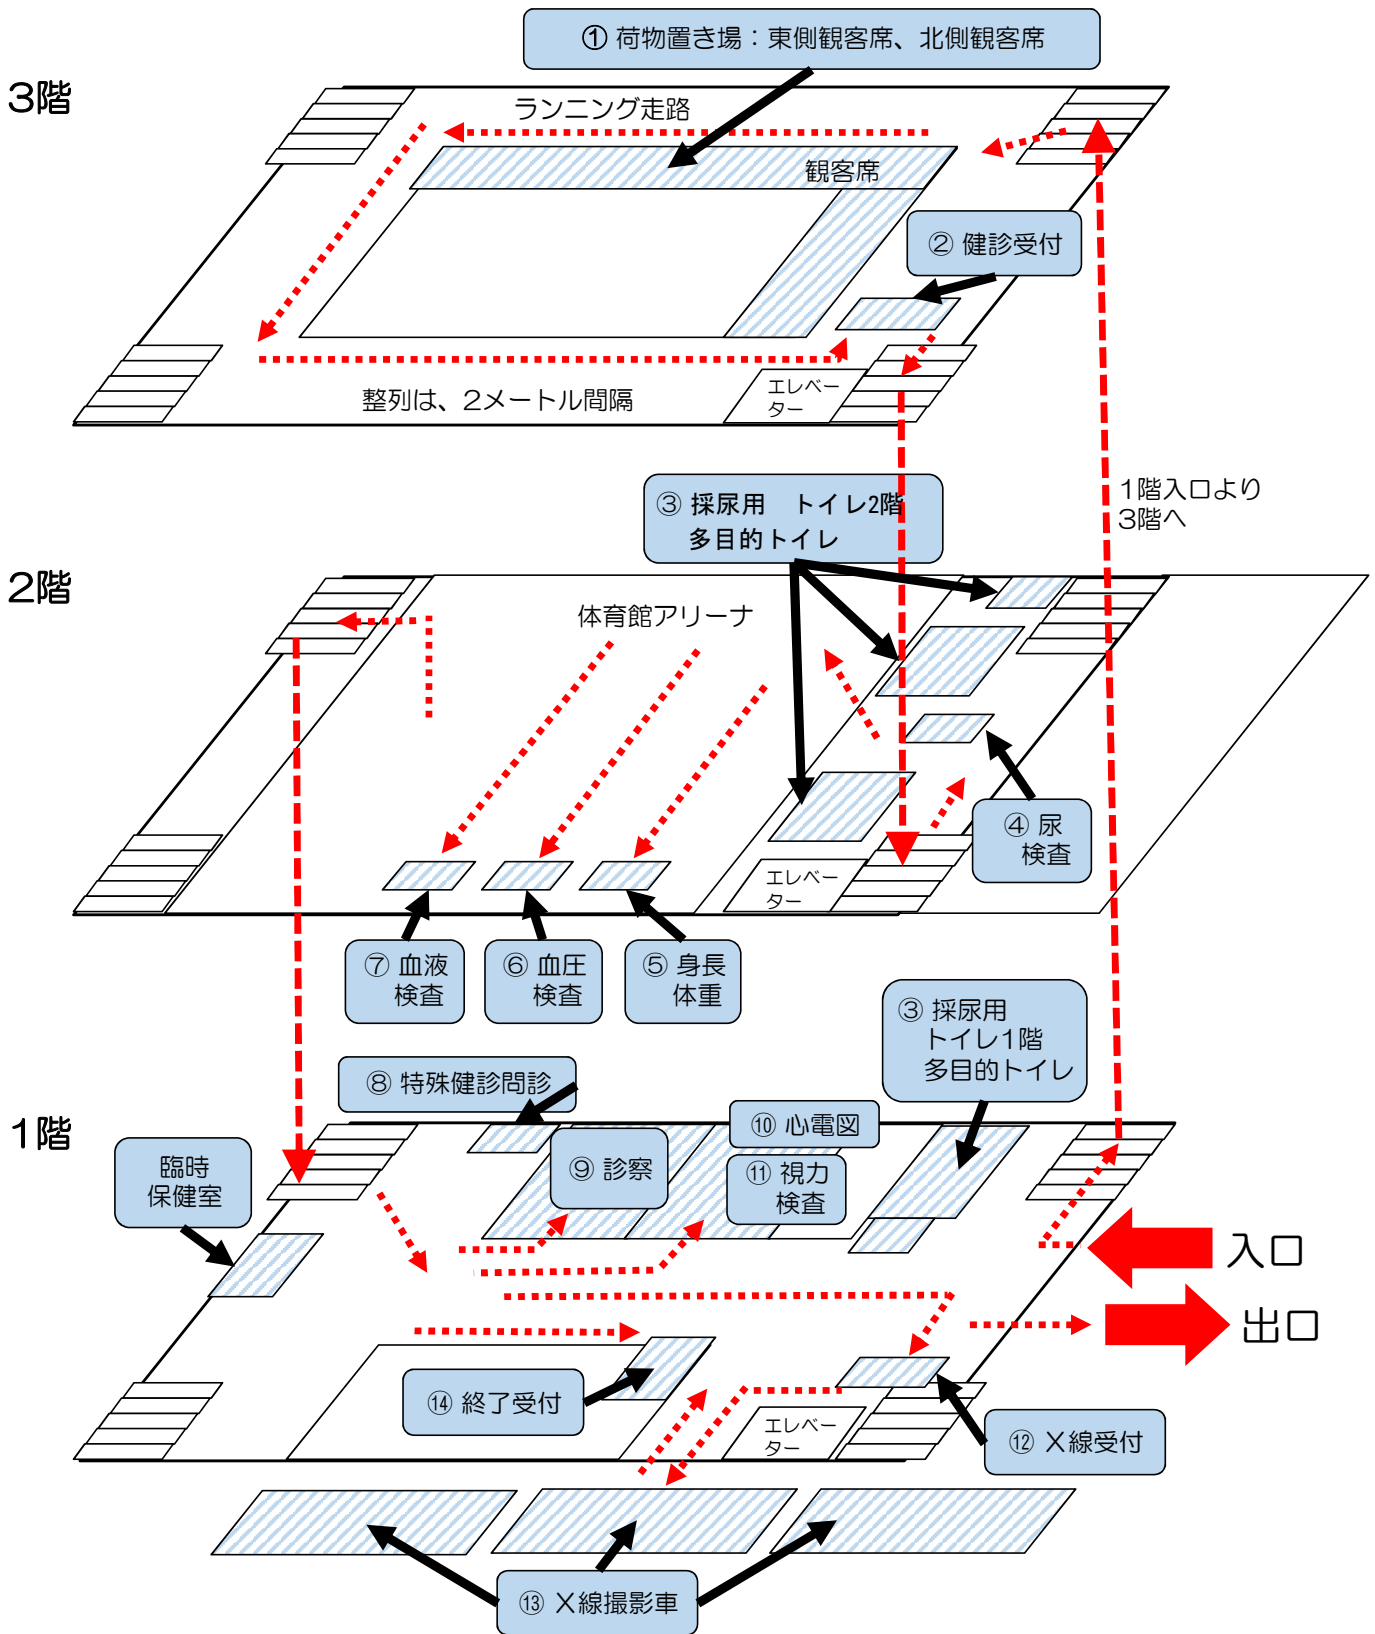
① 荷物置き場：東側観客席、北側観客席

3階

ランニング走路

観客席

② 健診受付

整列は、2メートル間隔

エレベーター

③ 採尿用　トイレ2階
多目的トイレ

1階入口より
3階へ

2階

体育館アリーナ

④ 尿
検査

エレベーター

⑦ 血液
検査

⑥ 血圧
検査

⑤ 身長
体重

③ 採尿用
トイレ1階
多目的トイレ

⑧ 特殊健診問診

1階

⑩ 心電図

臨時
保健室

⑨ 診察

⑪ 視力
検査

入口

出口

⑭ 終了受付

エレベーター

⑫ X線受付

⑬ X線撮影車